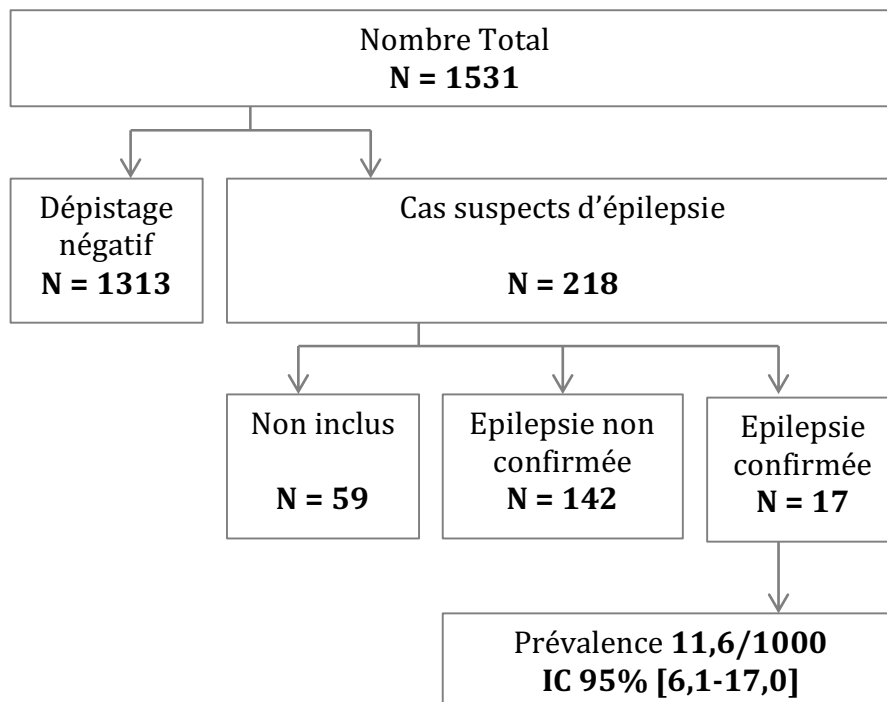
Nombre Total
**N = 1531**

Dépistage négatif
**N = 1313**

Cas suspects d'épilepsie

**N = 218**

Non inclus

**N = 59**

Epilepsie non confirmée
**N = 142**

Epilepsie confirmée
**N = 17**

Prévalence **11,6/1000**
**IC 95% [6,1-17,0]**